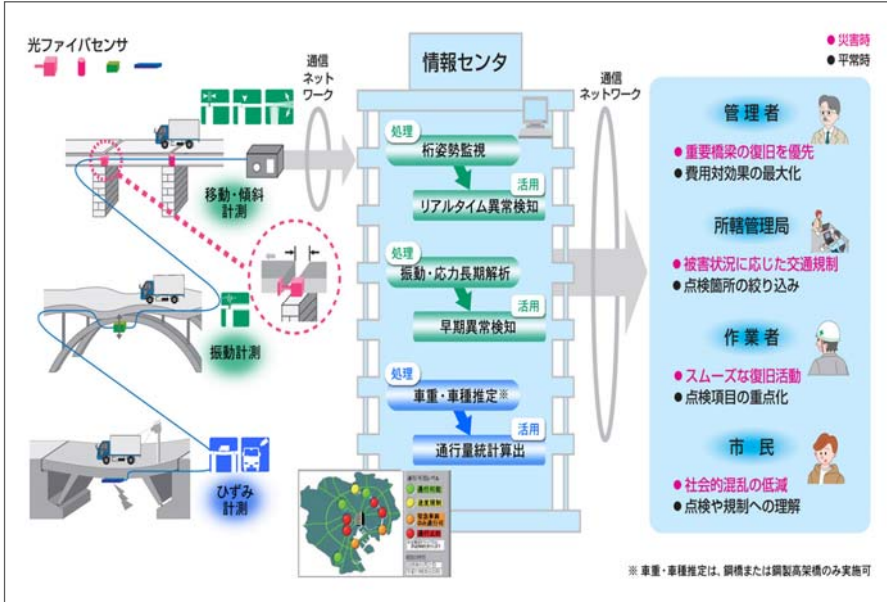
光ファイバセンサ

通信ネットワーク

情報センタ

● 災害時
● 平常時

通信ネットワーク

移動・傾斜計測

振動計測

ひずみ計測

処理
桁姿勢監視
活用
リアルタイム異常検知

処理
振動・応力長期解析
活用
早期異常検知

処理
車重・車種推定※
活用
通行量統計算出

管理者
● 重要橋梁の復旧を優先
● 費用対効果の最大化

所轄管理局
● 被害状況に応じた交通規制
● 点検箇所の絞り込み

作業者
● スムーズな復旧活動
● 点検項目の重点化

市民
● 社会的混乱の低減
● 点検や規制への理解

※ 車重・車種推定は、鋼橋または鋼製高架橋のみ実施可